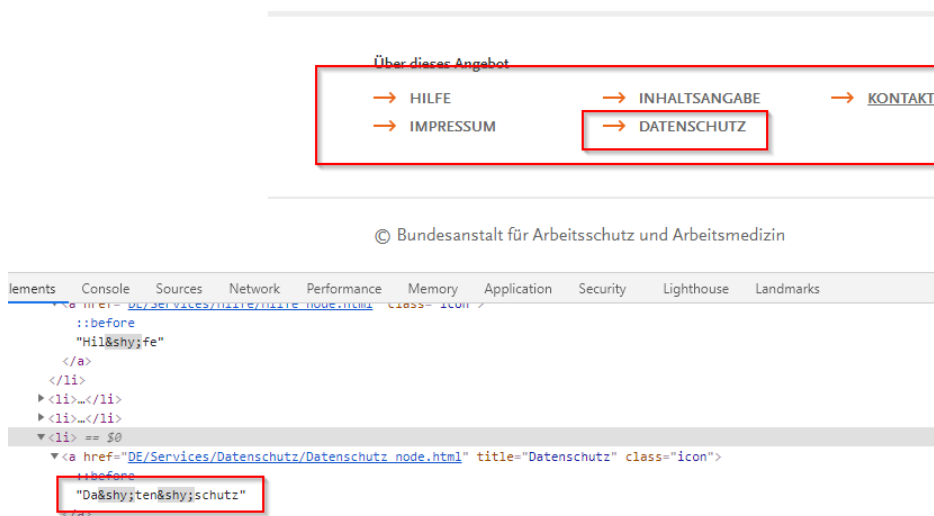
Über dieses Angebot

→ HILFE
→ INHALTSANGABE
→ KONTAKT
→ IMPRESSUM
→ DATENSCHUTZ

© Bundesanstalt für Arbeitsschutz und Arbeitsmedizin

lements Console Sources Network Performance Memory Application Security Lighthouse Landmarks

<a href="DE/Services/Hilfe/hilfe_node.html" class="icon">
::before
"Hil&shy;fe"
</a>
</li>
<li>…</li>
<li>…</li>
<li> == $0
<a href="DE/Services/Datenschutz/Datenschutz_node.html" title="Datenschutz" class="icon">
::before
"Da&shy;ten&shy;schutz"
</a>